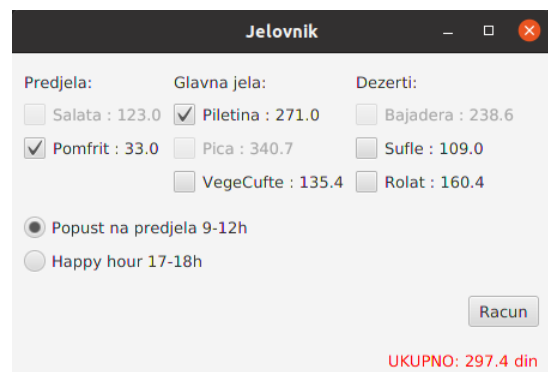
Jelovnik

Predjela:
Salata : 123.0
Pomfrit : 33.0

Glavna jela:
Piletina : 271.0
Pica : 340.7
VegeCufte : 135.4

Dezerti:
Bajadera : 238.6
Sufle : 109.0
Rolat : 160.4

Popust na predjela 9-12h
Happy hour 17-18h

Racun

UKUPNO: 297.4 din